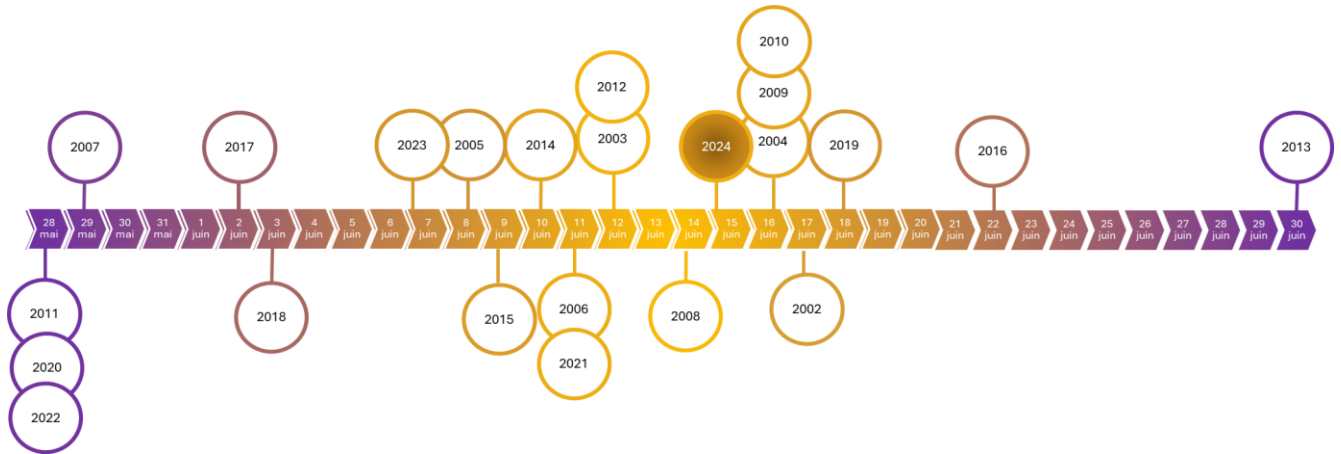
2010
2012
2009
2007
2017
2023
2005
2014
2003
2024
2004
2019
2016
2013

28 mai
29 mai
30 mai
31 mai
1 juin
2 juin
3 juin
4 juin
5 juin
6 juin
7 juin
8 juin
9 juin
10 juin
11 juin
12 juin
13 juin
14 juin
15 juin
16 juin
17 juin
18 juin
19 juin
20 juin
21 juin
22 juin
23 juin
24 juin
25 juin
26 juin
27 juin
28 juin
29 juin
30 juin

2011
2018
2015
2006
2008
2002
2020
2021
2022